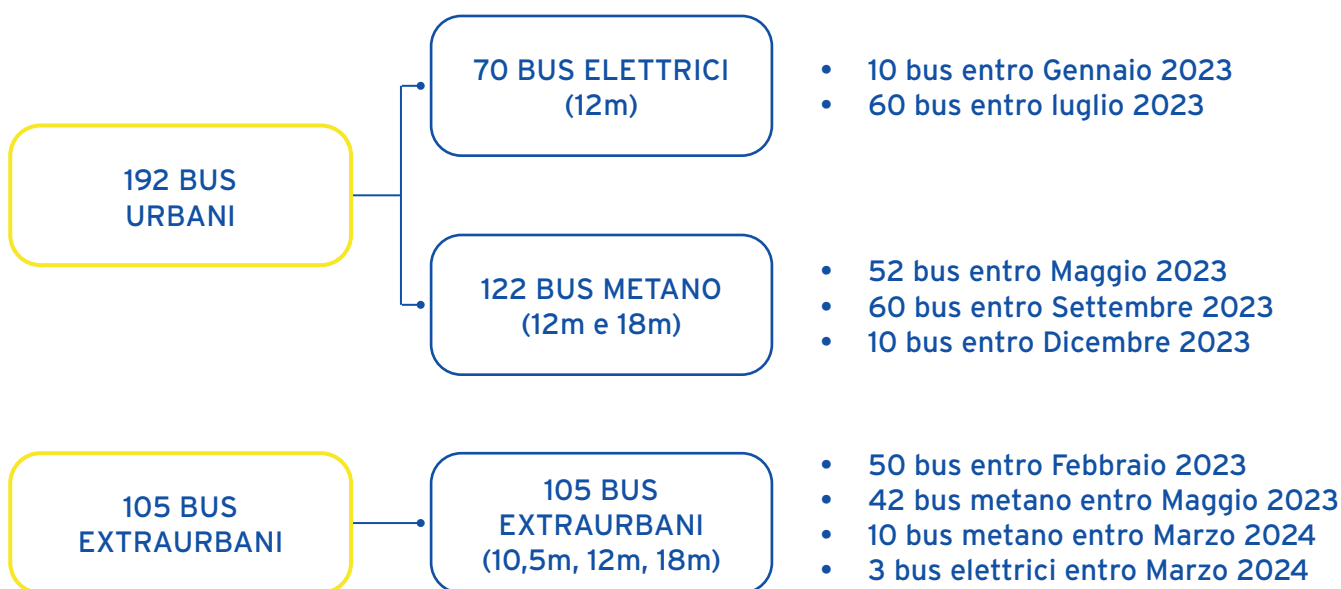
192 BUS URBANI

70 BUS ELETTRICI (12m)

- 10 bus entro Gennaio 2023
- 60 bus entro luglio 2023

122 BUS METANO (12m e 18m)

- 52 bus entro Maggio 2023
- 60 bus entro Settembre 2023
- 10 bus entro Dicembre 2023

105 BUS EXTRAURBANI

105 BUS EXTRAURBANI (10,5m, 12m, 18m)

- 50 bus entro Febbraio 2023
- 42 bus metano entro Maggio 2023
- 10 bus metano entro Marzo 2024
- 3 bus elettrici entro Marzo 2024